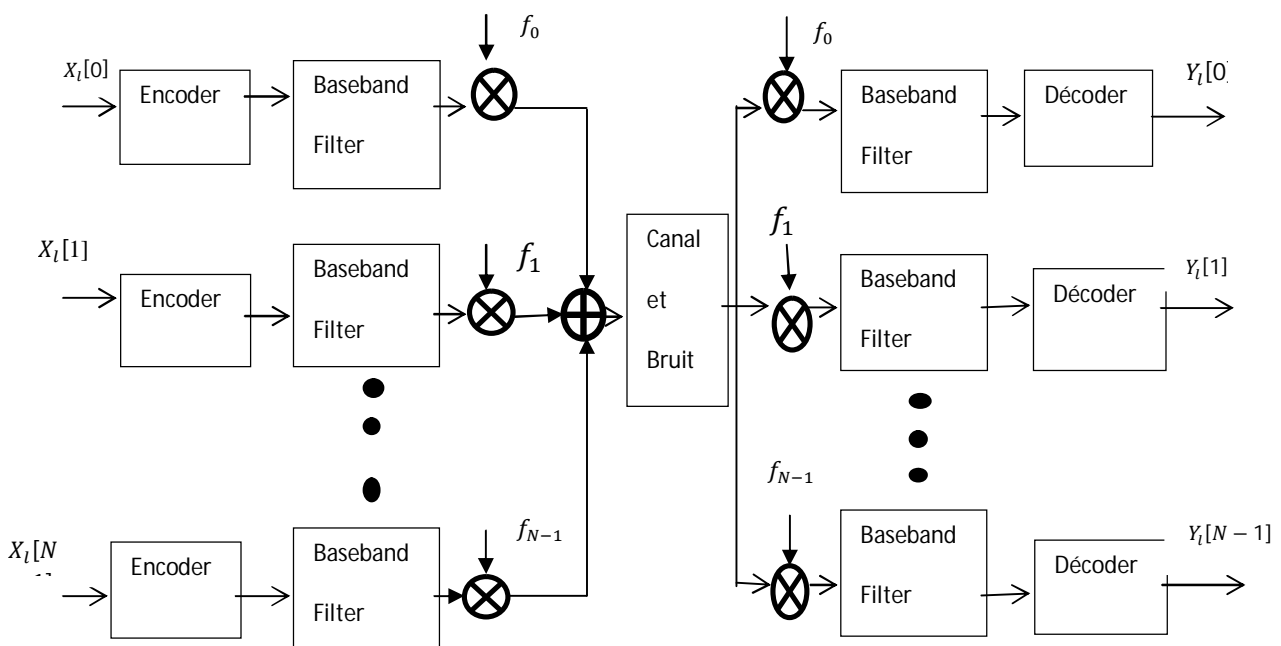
$f_0$

$X_l[0]$

Encoder

Baseband Filter

$f_0$

Baseband Filter

Décoder

$Y_l[0]$

$X_l[1]$

Encoder

Baseband Filter

$f_1$

Canal et Bruit

$f_1$

Baseband Filter

Décoder

$Y_l[1]$

$X_l[N$ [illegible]

Encoder

Baseband Filter

$f_{N-1}$

$f_{N-1}$

Baseband Filter

Décoder

$Y_l[N-1]$